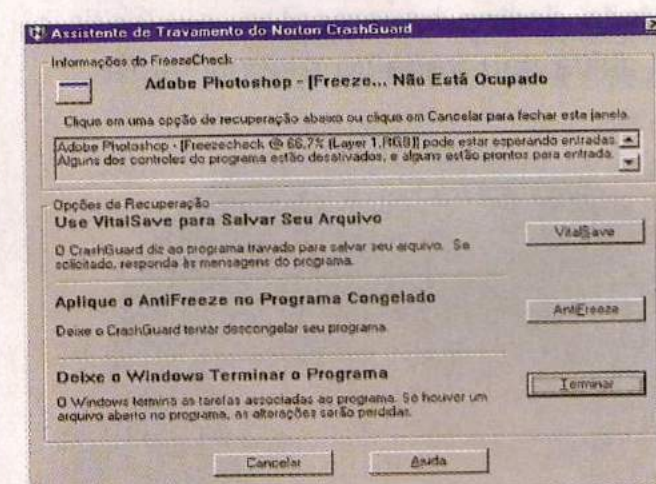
Assistente de Travamento do Norton CrashGuard

Informações do FreezeCheck

Adobe Photoshop - [Freeze... Não Está Ocupado

Clique em uma opção de recuperação abaixo ou clique em Cancelar para fechar este janela.

Adobe Photoshop - [Freezecheck @ 66,7% (Layer 1,RGB)] pode estar esperando entradas. Alguns dos controles do programa estão desativados, e alguns estão prontos para entrada.

Opções de Recuperação

Use VitalSave para Salvar Seu Arquivo

O CrashGuard diz ao programa travado para salvar seu arquivo. Se solicitado, responda às mensagens do programa.

VitalSave

Aplique o AntiFreeze no Programa Congelado

Deixe o CrashGuard tentar descongelar seu programa.

AntiFreeze

Deixe o Windows Terminar o Programa

O Windows termina as tarefas associadas ao programa. Se houver um arquivo aberto no programa, as alterações serão perdidas.

Terminar

Cancelar

Ajuda